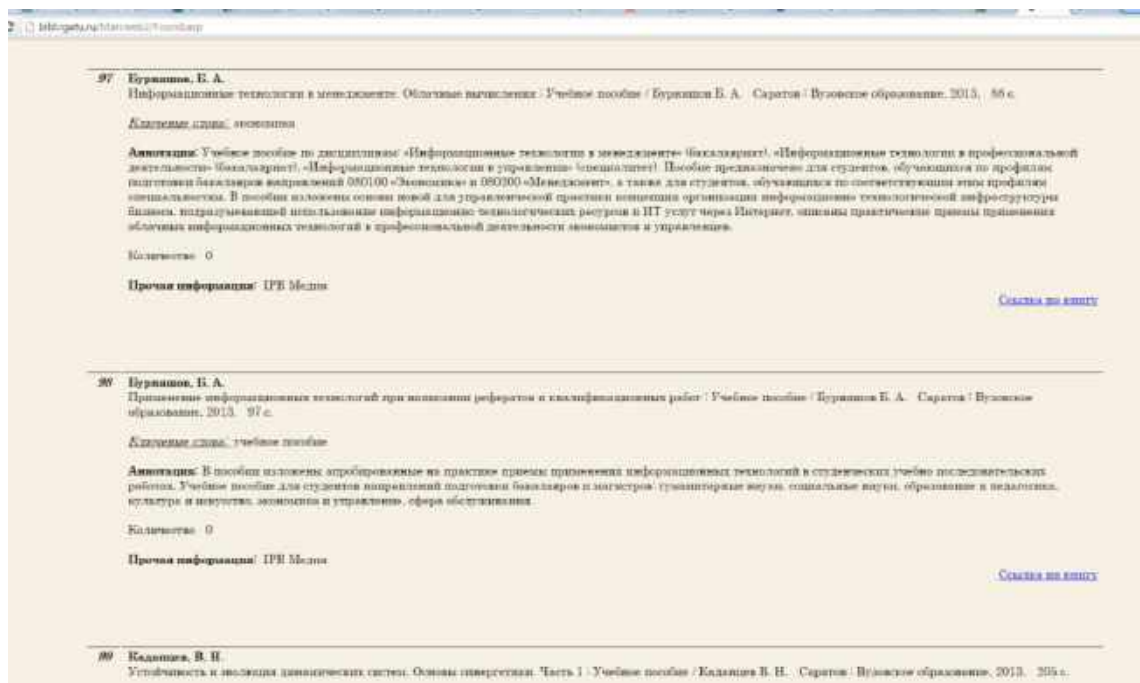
biblioguty.ru/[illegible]

97 Бурнашов, Б. А.
Информационные технологии в менеджменте. Облачные вычисления : Учебное пособие / Бурнашов Б. А. Саратов : Вузовское образование, 2013. 88 с.

Ключевые слова: экономика

Аннотация: Учебное пособие по дисциплинам «Информационные технологии в менеджменте» (бакалавриат), «Информационные технологии в профессиональной деятельности» (бакалавриат), «Информационные технологии в управлении» (специалитет). Пособие предназначено для студентов, обучающихся по профилям подготовки бакалавров направлений 080100 «Экономика» и 080200 «Менеджмент», а также для студентов, обучающихся по соответствующим этим профилям специальностям. В пособии изложены основы новой для управленческой практики концепции организации информационно-технологической инфраструктуры бизнеса, подразумевающей использование информационно-технологических ресурсов и ИТ-услуг через Интернет, описаны практические приемы применения облачных информационных технологий в профессиональной деятельности экономистов и управленцев.

Количество: 0

Прочая информация: IPR Media

Ссылка на книгу

98 Бурнашов, Б. А.
Применение информационных технологий при написании рефератов и квалификационных работ : Учебное пособие / Бурнашов Б. А. Саратов : Вузовское образование, 2013. 97 с.

Ключевые слова: учебное пособие

Аннотация: В пособии изложены апробированные на практике приемы применения информационных технологий в студенческих учебно-исследовательских работах. Учебное пособие для студентов направлений подготовки бакалавров и магистров: гуманитарные науки, социальные науки, образование и педагогика, культура и искусство, экономика и управление, сфера обслуживания.

Количество: 0

Прочая информация: IPR Media

Ссылка на книгу

99 Кадомцев, В. Н.
Устойчивость и эволюция динамических систем. Основы синергетики. Часть 1 : Учебное пособие / Кадомцев В. Н. Саратов : Вузовское образование, 2013. 205 с.